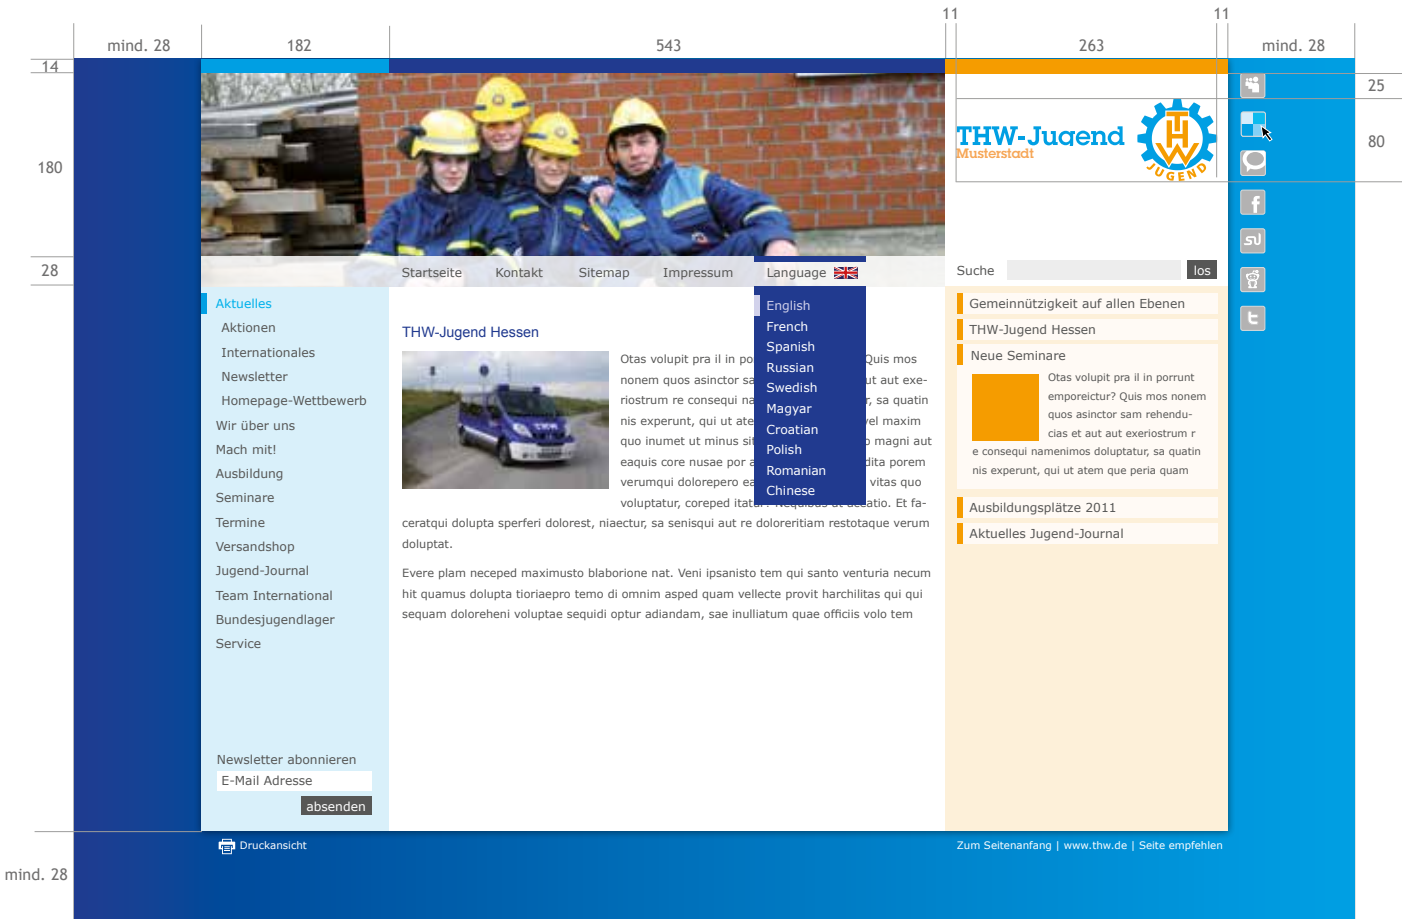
mind. 28 | 182 | 543 | 11 | 263 | 11 | mind. 28

14

180

28

25

80

THW-Jugend
Musterstadt

Startseite Kontakt Sitemap Impressum Language

Suche los

Aktuelles
Aktionen
Internationales
Newsletter
Homepage-Wettbewerb
Wir über uns
Mach mit!
Ausbildung
Seminare
Termine
Versandshop
Jugend-Journal
Team International
Bundesjugendlager
Service

English
French
Spanish
Russian
Swedish
Magyar
Croatian
Polish
Romanian
Chinese

THW-Jugend Hessen

Otas volupit pra il in po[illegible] Quis mos nonem quos asinctor sa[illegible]ut aut exeriostrum re consequi na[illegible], sa quatin nis experunt, qui ut ate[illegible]vel maxim quo inumet ut minus si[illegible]o magni aut eaquis core nusae por a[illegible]dita porem verumqui dolorepero ea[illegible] vitas quo voluptatur, coreped itat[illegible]atio. Et faceratqui dolupta sperferi dolorest, niaectur, sa senisqui aut re doloreritiam restotaque verum doluptat.

Evere plam neceped maximusto blaborione nat. Veni ipsanisto tem qui santo venturia necum hit quamus dolupta tioriaepro temo di omnim asped quam vellecte provit harchilitas qui qui sequam doloreheni voluptae sequidi optur adiandam, sae inulliatum quae officiis volo tem

Gemeinnützigkeit auf allen Ebenen
THW-Jugend Hessen
Neue Seminare
Otas volupit pra il in porrunt emporeictur? Quis mos nonem quos asinctor sam rehendu-cias et aut aut exeriostrum r e consequi namenimos doluptatur, sa quatin nis experunt, qui ut atem que peria quam
Ausbildungsplätze 2011
Aktuelles Jugend-Journal

Newsletter abonnieren
E-Mail Adresse
absenden

Druckansicht

Zum Seitenanfang | www.thw.de | Seite empfehlen

mind. 28